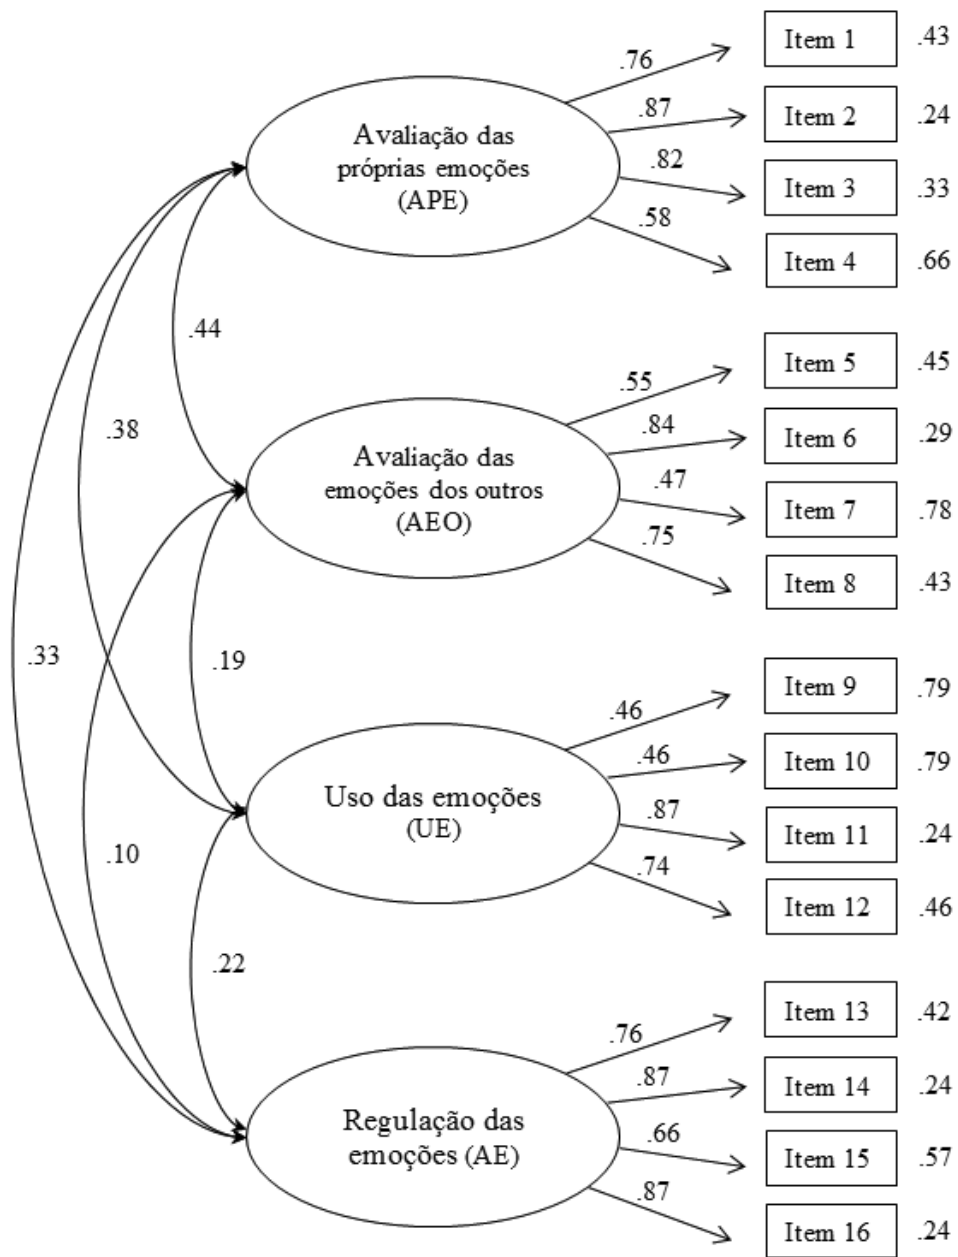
Avaliação das próprias emoções (APE)

.76
.87
.82
.58

Item 1 .43
Item 2 .24
Item 3 .33
Item 4 .66

.44
.38
.33

Avaliação das emoções dos outros (AEO)

.55
.84
.47
.75

Item 5 .45
Item 6 .29
Item 7 .78
Item 8 .43

.19
.10

Uso das emoções (UE)

.46
.46
.87
.74

Item 9 .79
Item 10 .79
Item 11 .24
Item 12 .46

.22

Regulação das emoções (AE)

.76
.87
.66
.87

Item 13 .42
Item 14 .24
Item 15 .57
Item 16 .24